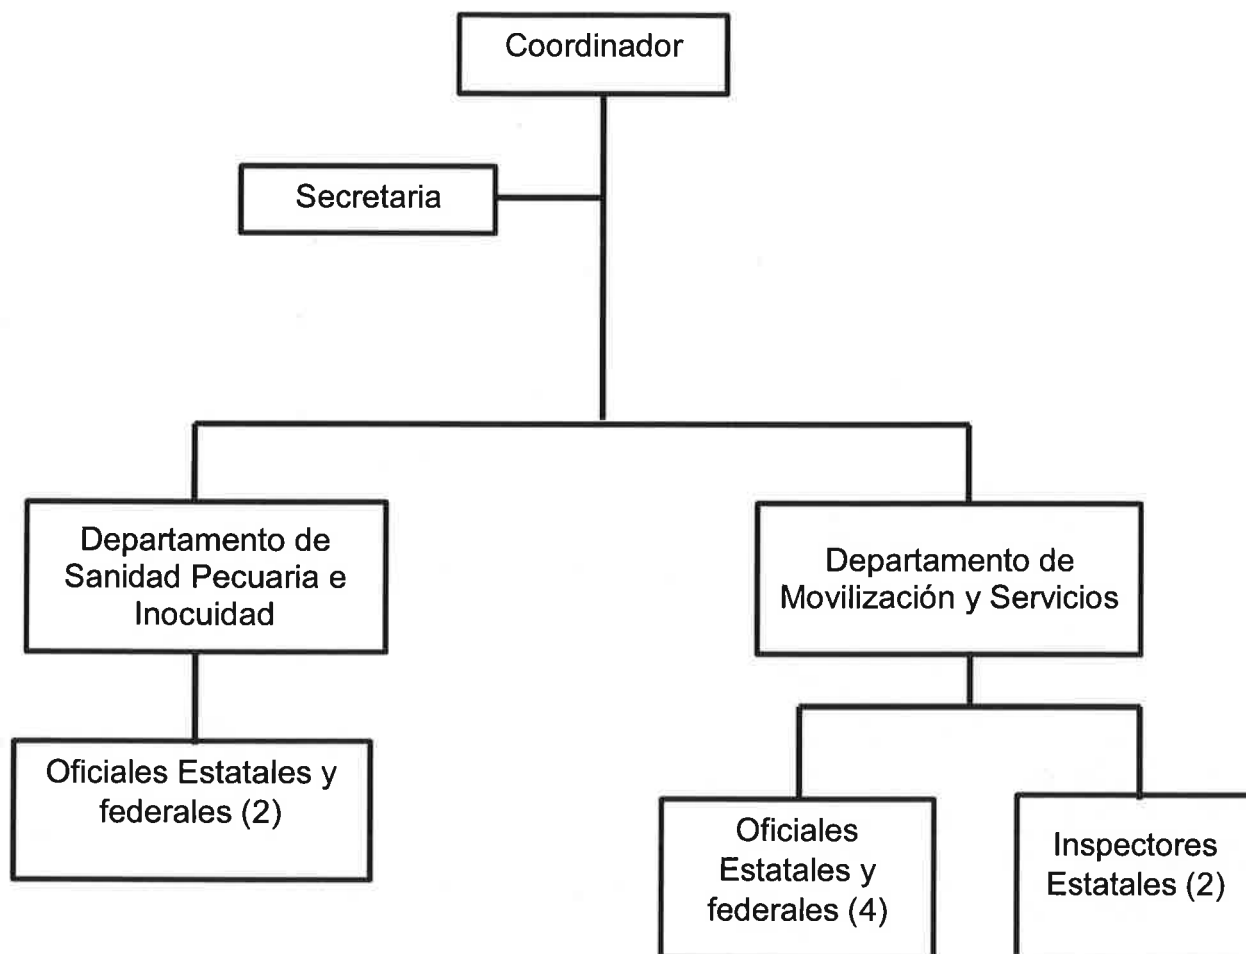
Coordinador

Secretaria

Departamento de Sanidad Pecuaria e Inocuidad

Departamento de Movilización y Servicios

Oficiales Estatales y federales (2)

Oficiales Estatales y federales (4)

Inspectores Estatales (2)